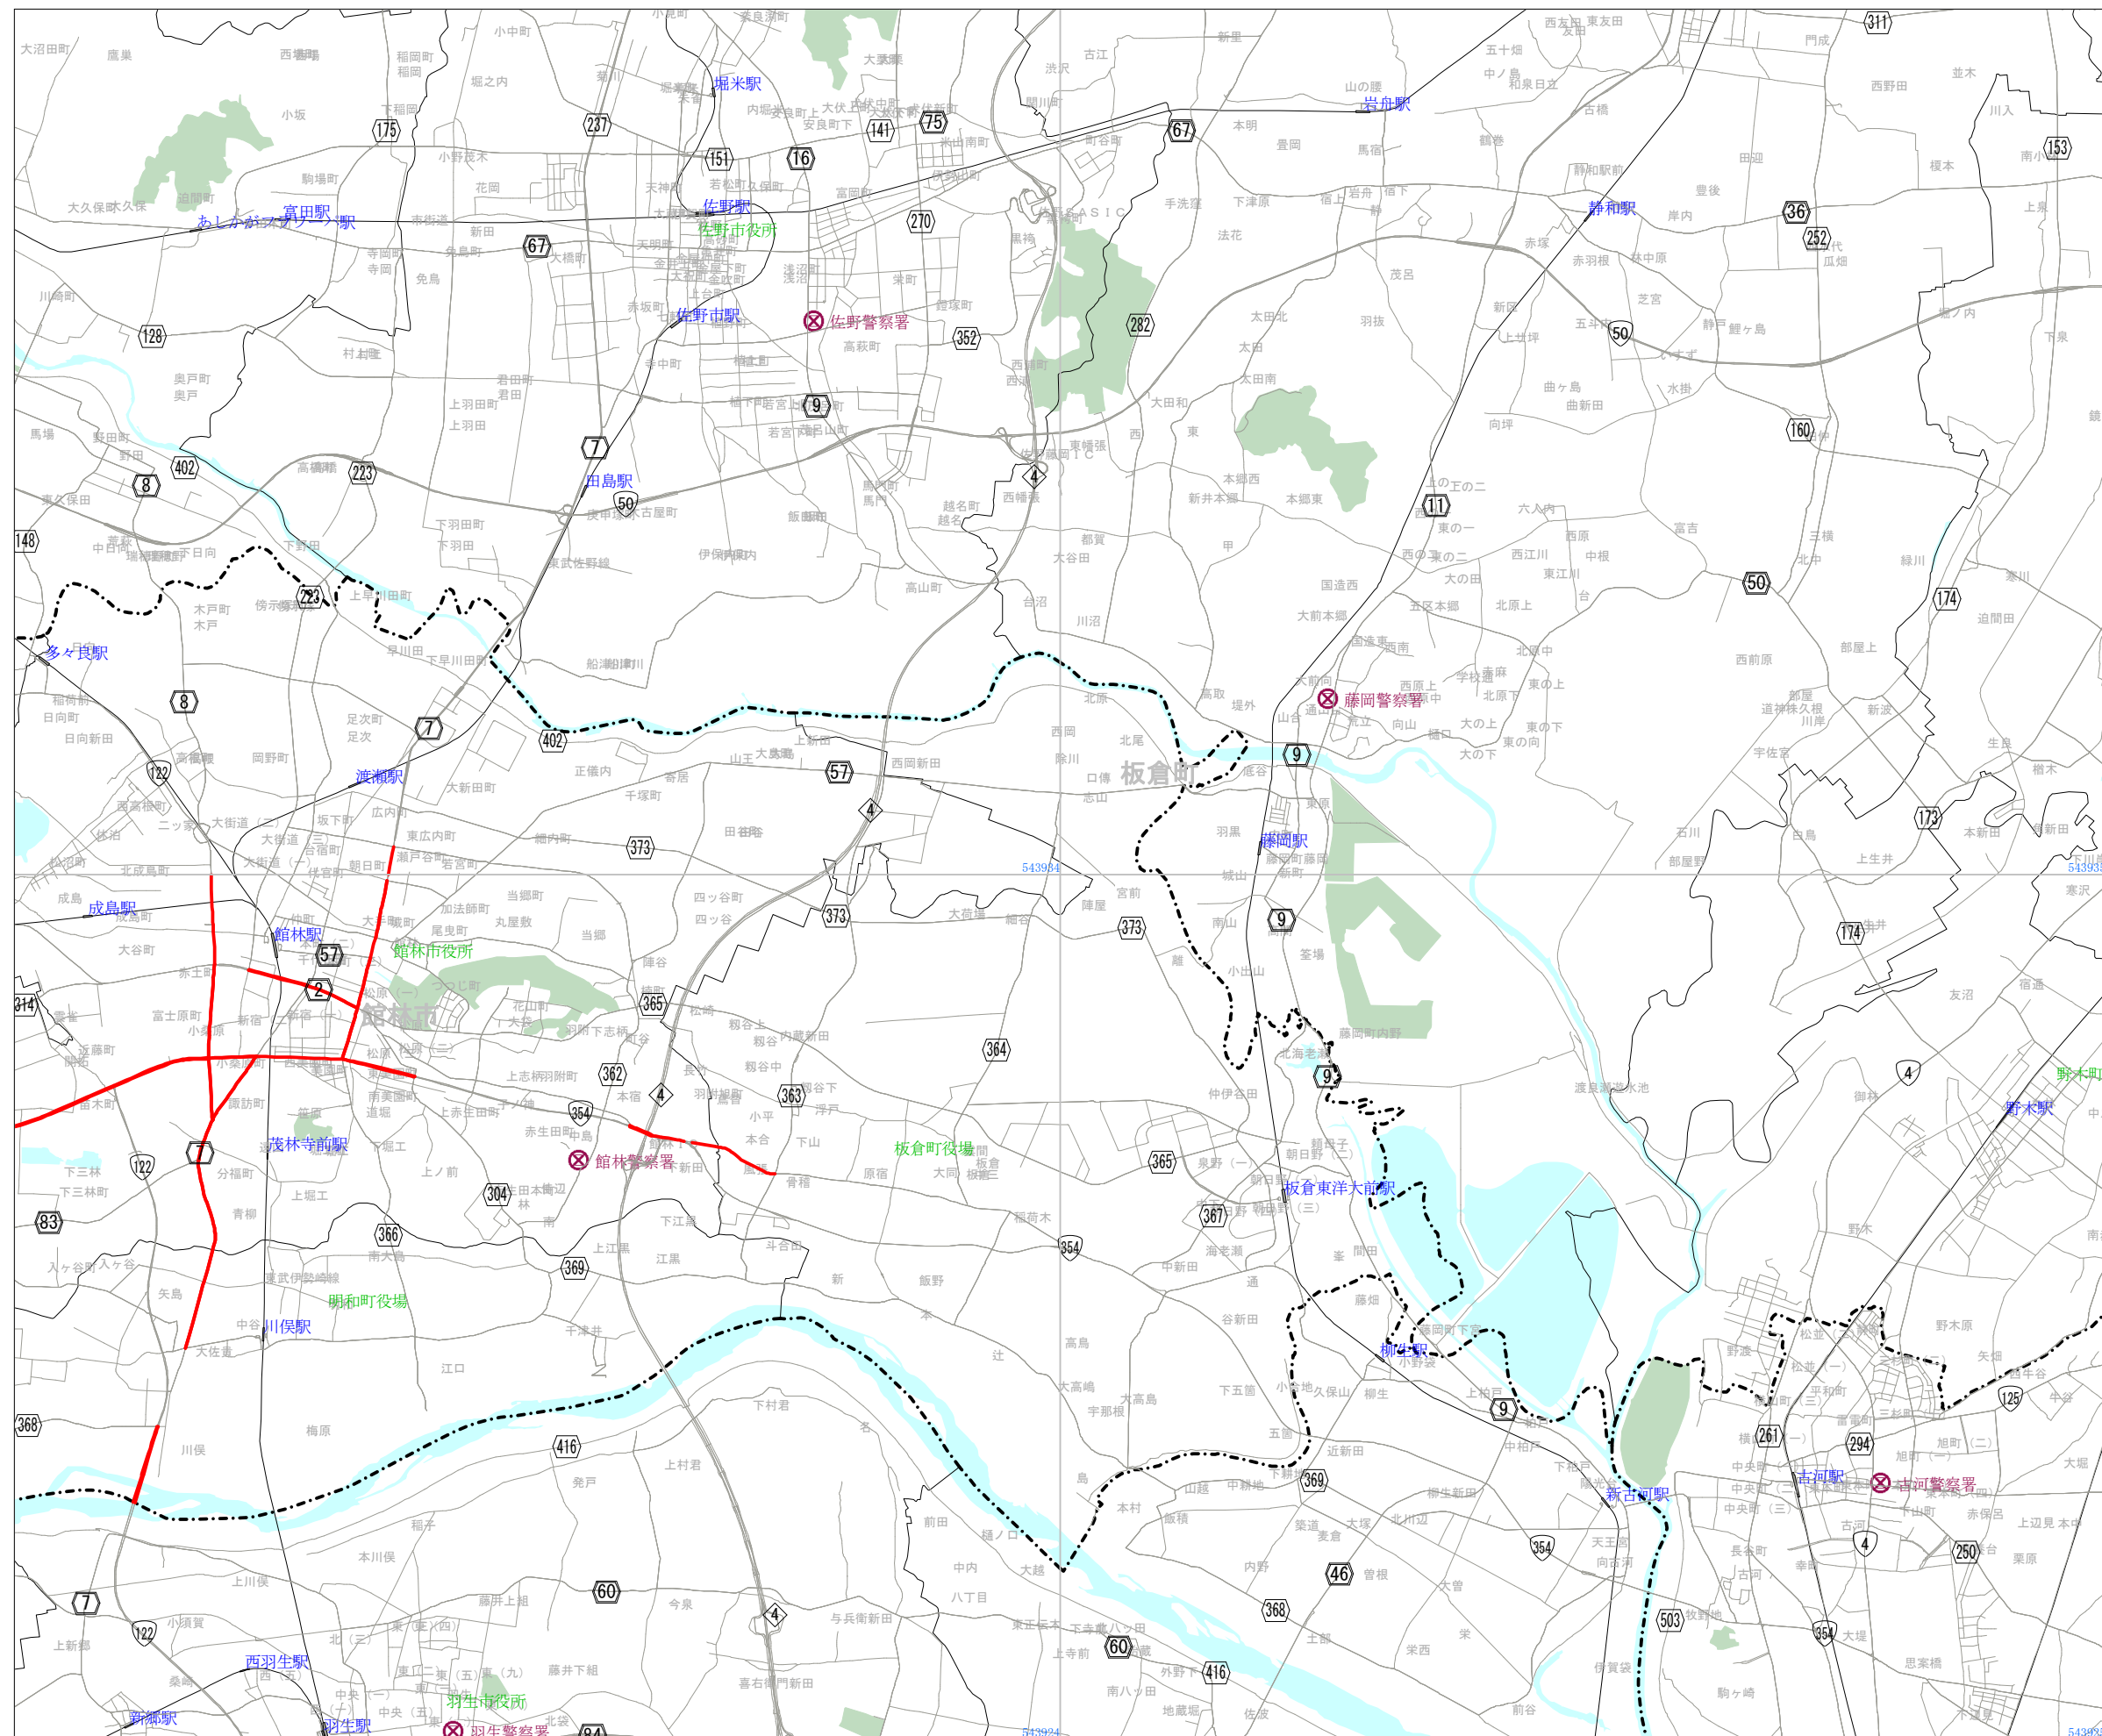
堀米駅
佐野駅
佐野市役所
佐野市駅
佐野警察署
富田駅
あしかがフラワーパーク駅
岩舟駅
静和駅
田島駅
多々良駅
渡瀬駅
成島駅
館林駅
館林市役所
館林市
茂林寺前駅
館林警察署
明和町役場
川俣駅
板倉町役場
板倉町
藤岡警察署
藤岡駅
板倉東洋大前駅
柳生駅
新古河駅
古河駅
古河警察署
野木駅
西羽生駅
羽生市役所
羽生警察署
羽生駅
新郷駅
175
237
151
16
141
75
67
270
352
282
9
7
50
128
402
223
8
148
223
8
7
402
57
4
122
373
373
373
57
2
314
365
362
4
354
363
364
7
122
83
304
366
369
365
367
354
9
9
9
368
416
369
60
4
60
416
46
368
354
503
354
4
250
261
294
125
174
173
174
160
50
11
36
252
50
153
311
4
122
7
84
543984
543924